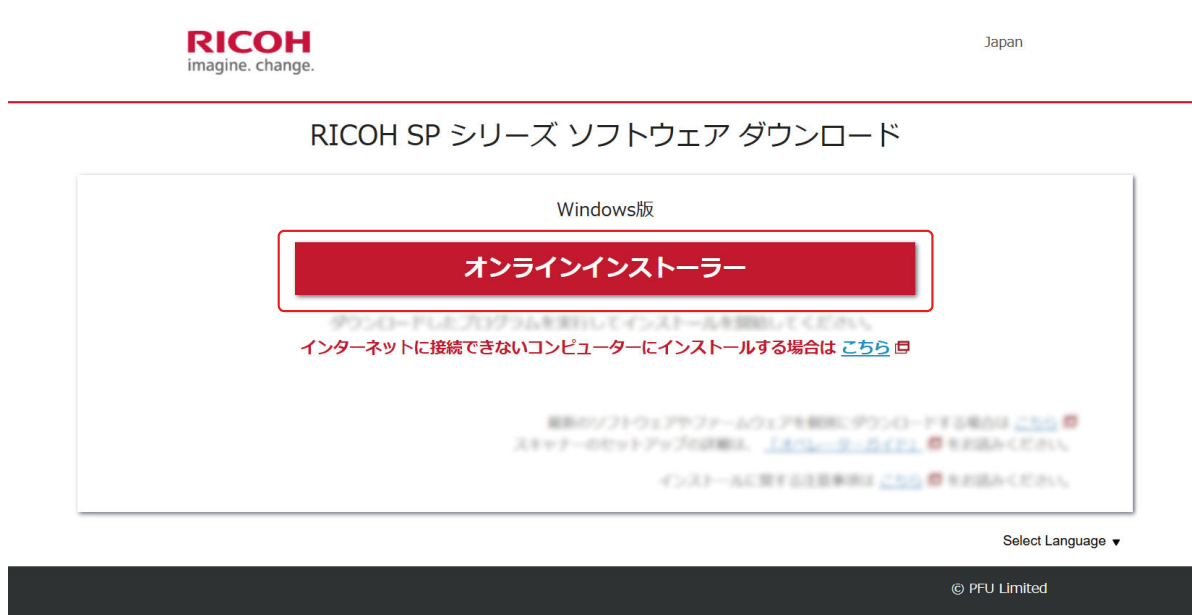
RICOH
imagine. change.

Japan

RICOH SP シリーズ ソフトウェア ダウンロード

Windows版

オンラインインストーラー

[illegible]

インターネットに接続できないコンピューターにインストールする場合は こちら

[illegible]
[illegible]

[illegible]

Select Language ▼

© PFU Limited